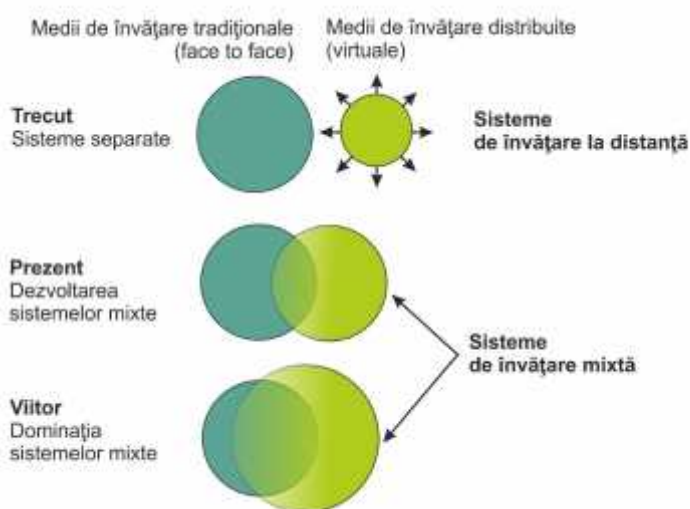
Medii de învăţare tradiţionale (face to face)

Medii de învăţare distribuite (virtuale)

**Trecut**
Sisteme separate

**Sisteme de învăţare la distanţă**

**Prezent**
Dezvoltarea sistemelor mixte

**Sisteme de învăţare mixtă**

**Viitor**
Dominaţia sistemelor mixte